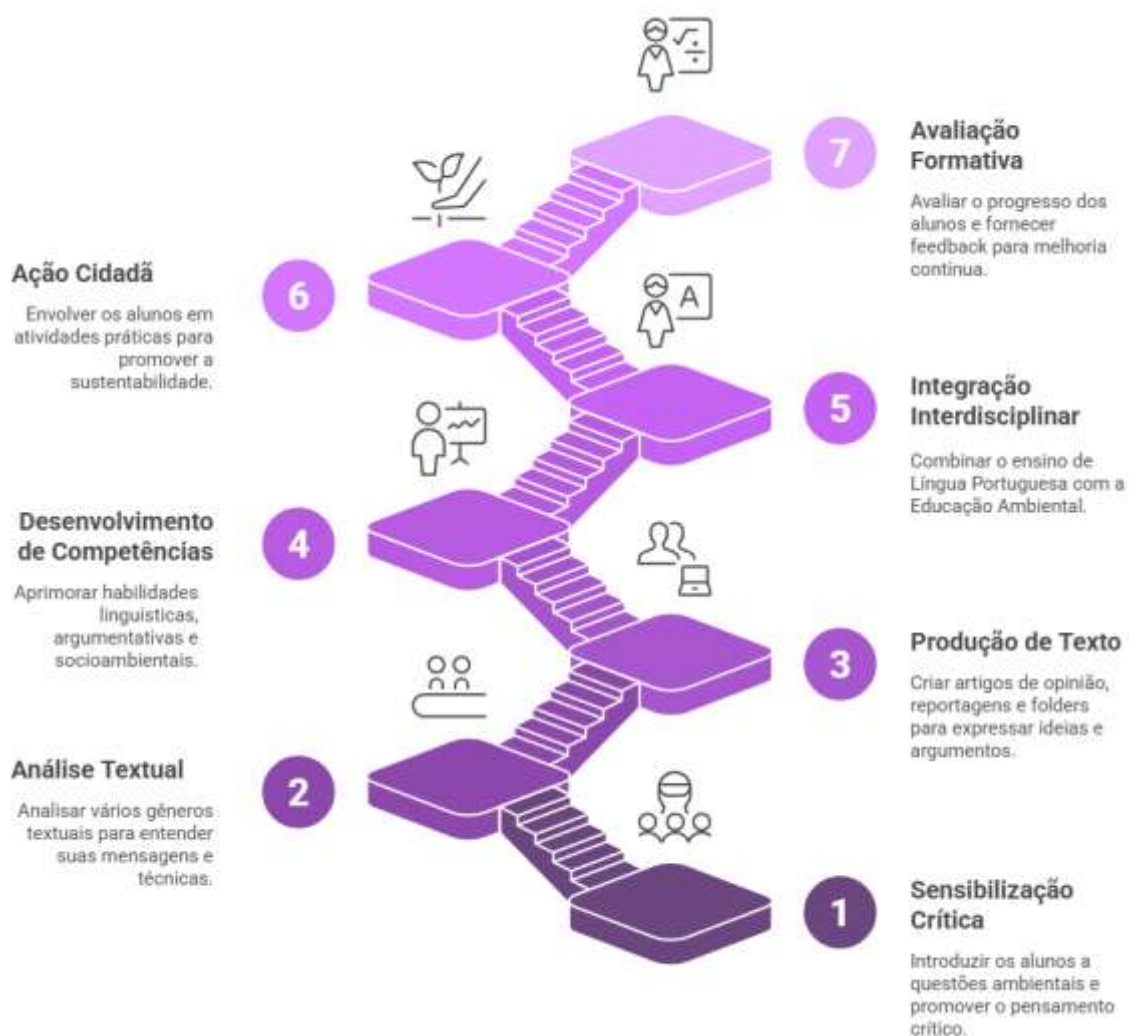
7

Avaliação Formativa

Avaliar o progresso dos alunos e fornecer feedback para melhoria contínua.

6

Ação Cidadã

Envolver os alunos em atividades práticas para promover a sustentabilidade.

5

Integração Interdisciplinar

Combinar o ensino de Língua Portuguesa com a Educação Ambiental.

4

Desenvolvimento de Competências

Aprimorar habilidades linguísticas, argumentativas e socioambientais.

3

Produção de Texto

Criar artigos de opinião, reportagens e folders para expressar ideias e argumentos.

2

Análise Textual

Analisar vários gêneros textuais para entender suas mensagens e técnicas.

1

Sensibilização Crítica

Introduzir os alunos a questões ambientais e promover o pensamento crítico.